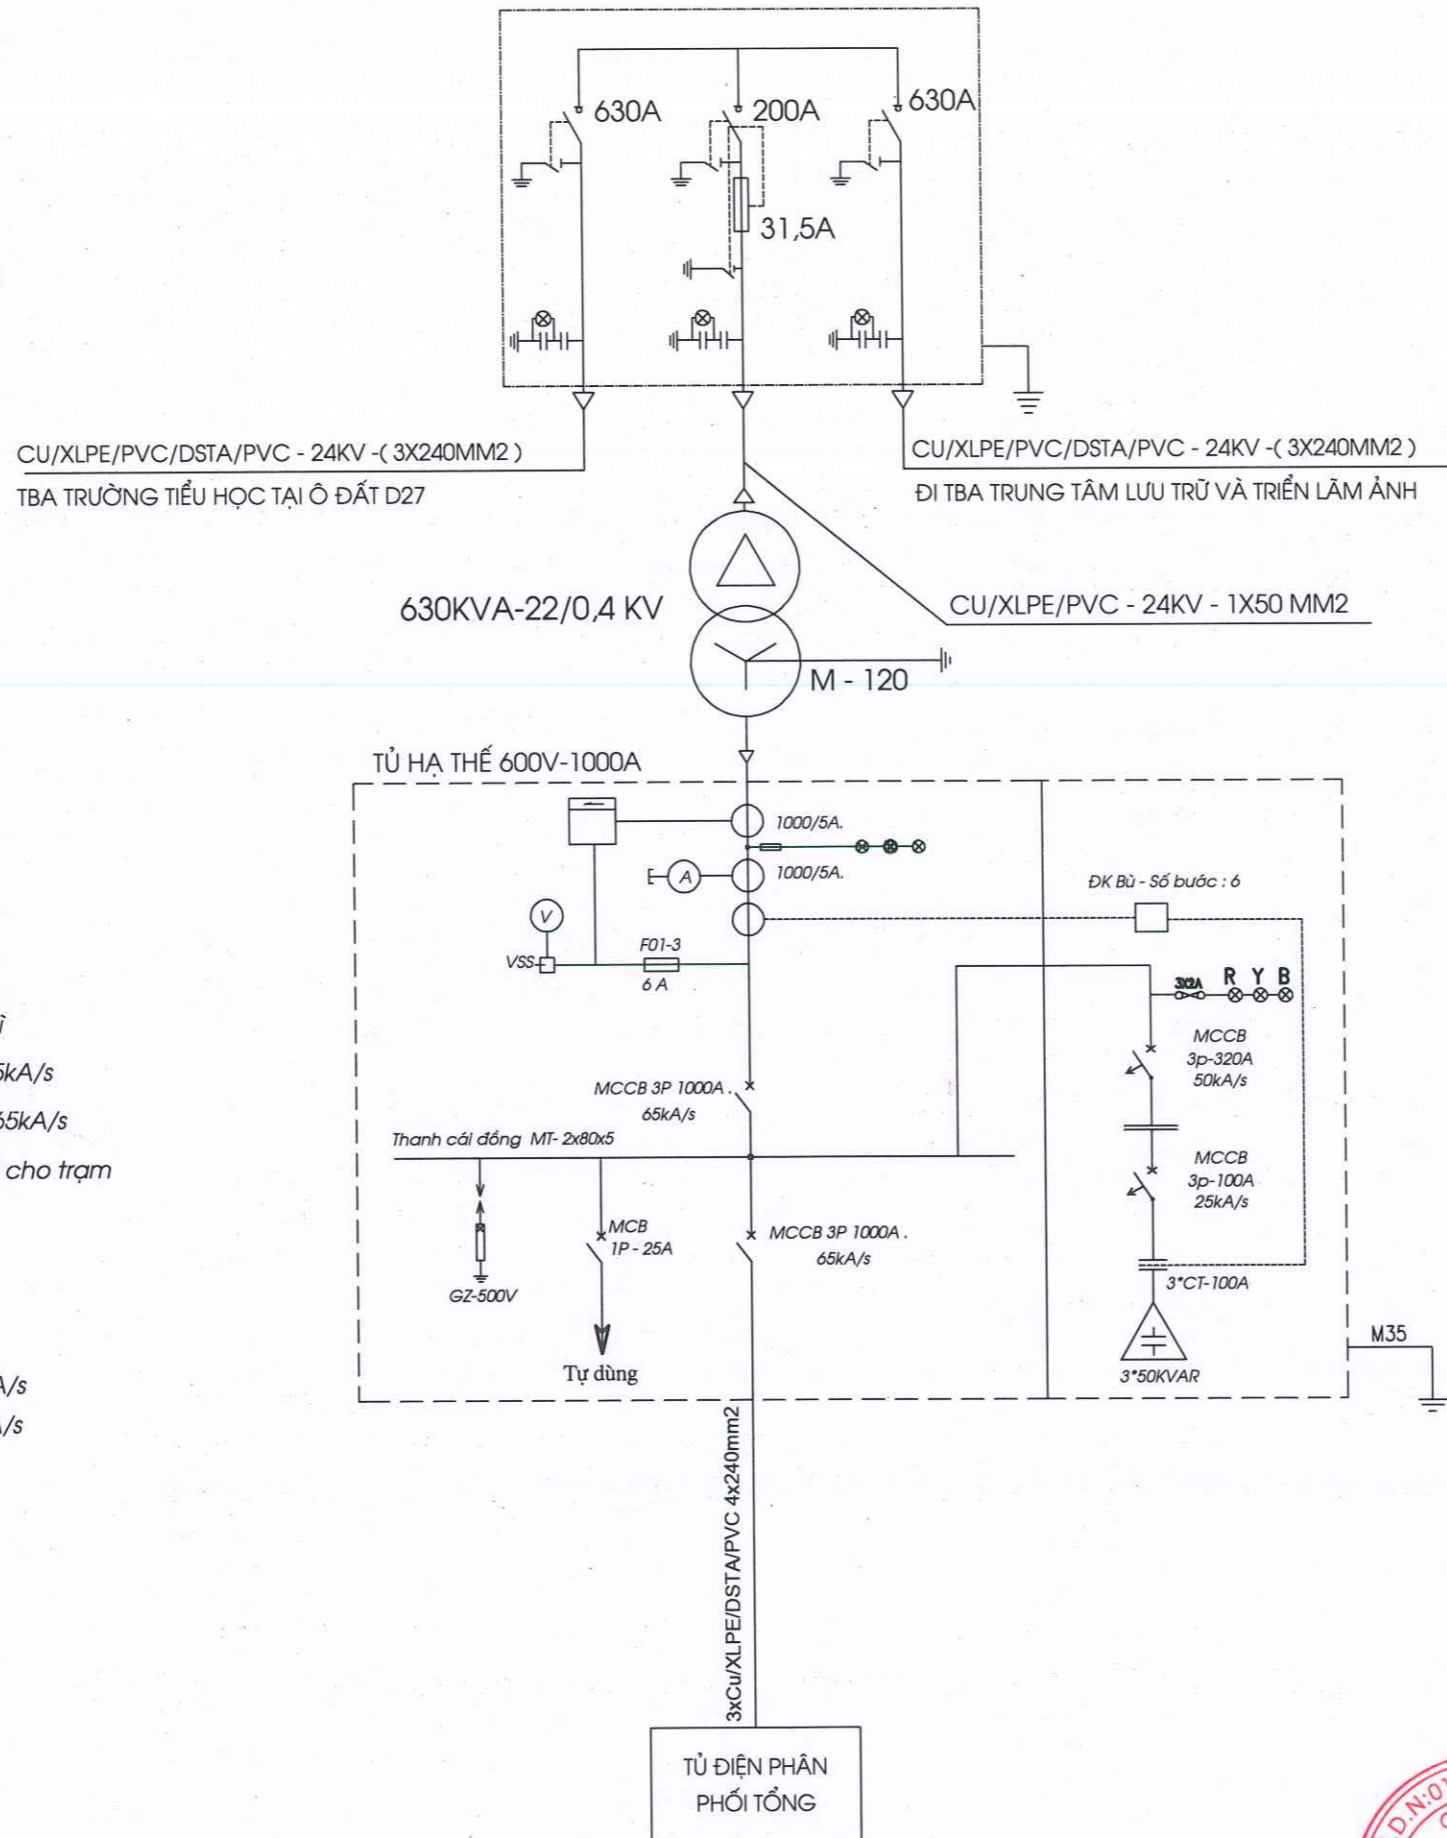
630A
200A
630A
31,5A

CU/XLPE/PVC/DSTA/PVC - 24KV -( 3X240MM2 )
TBA TRƯỜNG TIỂU HỌC TẠI Ô ĐẤT D27

CU/XLPE/PVC/DSTA/PVC - 24KV -( 3X240MM2 )
ĐI TBA TRUNG TÂM LƯU TRỮ VÀ TRIỂN LÃM ẢNH

630KVA-22/0,4 KV
CU/XLPE/PVC - 24KV - 1X50 MM2
M - 120

TỦ HẠ THẾ 600V-1000A
1000/5A.
1000/5A.
A
ĐK Bù - Số buớc : 6
V
VSS
F01-3
6 A
3X2A
R Y B
MCCB 3p-320A 50kA/s
MCCB 3P 1000A . 65kA/s
Thanh cái đồng MT- 2x80x5
MCCB 3p-100A 25kA/s
MCB 1P - 25A
MCCB 3P 1000A . 65kA/s
GZ-500V
3*CT-100A
M35
Tự dùng
3*50KVAR

ì
kA/s
5kA/s
cho trạm
A/s
/s

3xCu/XLPE/DSTA/PVC 4x240mm2

TỦ ĐIỆN PHÂN PHỐI TỔNG

D.N:0